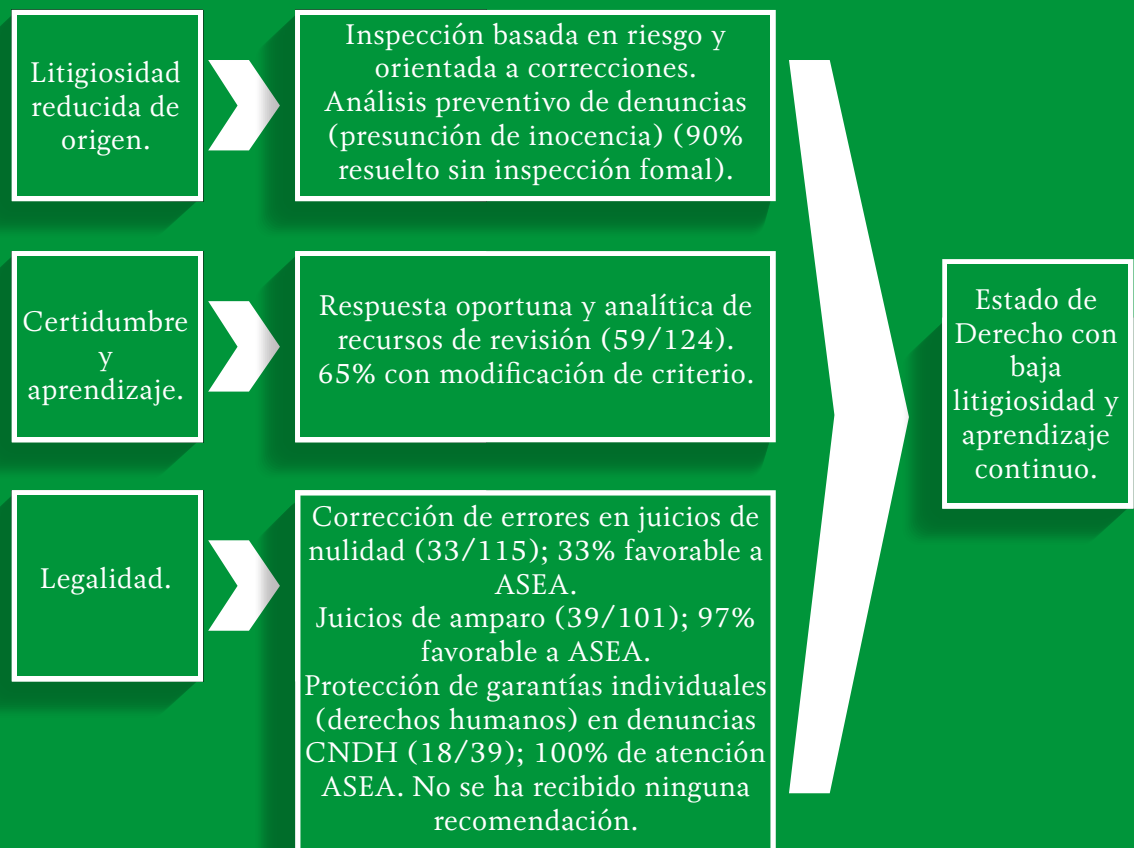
Litigiosidad reducida de origen.

Inspección basada en riesgo y orientada a correcciones.
Análisis preventivo de denuncias (presunción de inocencia) (90% resuelto sin inspección fomal).

Certidumbre y aprendizaje.

Respuesta oportuna y analítica de recursos de revisión (59/124). 65% con modificación de criterio.

Legalidad.

Corrección de errores en juicios de nulidad (33/115); 33% favorable a ASEA.
Juicios de amparo (39/101); 97% favorable a ASEA.
Protección de garantías individuales (derechos humanos) en denuncias CNDH (18/39); 100% de atención ASEA. No se ha recibido ninguna recomendación.

Estado de Derecho con baja litigiosidad y aprendizaje continuo.